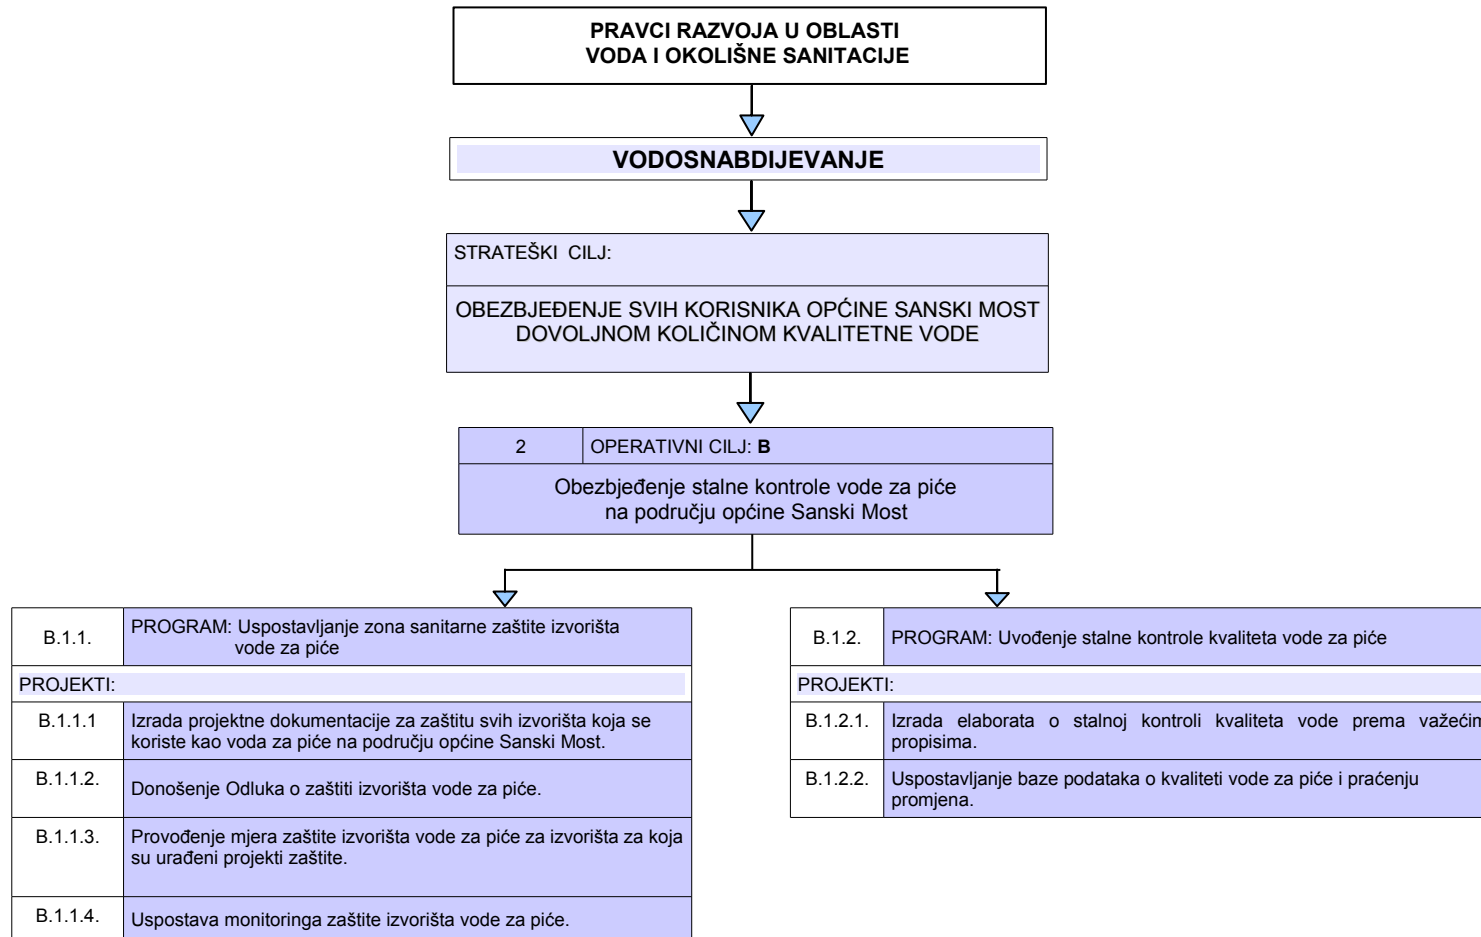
PRAVCI RAZVOJA U OBLASTI VODA I OKOLIŠNE SANITACIJE

VODOSNABDIJEVANJE

STRATEŠKI CILJ:

OBEZBJEĐENJE SVIH KORISNIKA OPĆINE SANSKI MOST DOVOLJNOM KOLIČINOM KVALITETNE VODE

| 2 | OPERATIVNI CILJ: **B** |
|---|---|
| Obezbjeđenje stalne kontrole vode za piće na području općine Sanski Most | |

| B.1.1. | PROGRAM: Uspostavljanje zona sanitarne zaštite izvorišta vode za piće |
|---|---|
| PROJEKTI: | |
| B.1.1.1 | Izrada projektne dokumentacije za zaštitu svih izvorišta koja se koriste kao voda za piće na području općine Sanski Most. |
| B.1.1.2. | Donošenje Odluka o zaštiti izvorišta vode za piće. |
| B.1.1.3. | Provođenje mjera zaštite izvorišta vode za piće za izvorišta za koja su urađeni projekti zaštite. |
| B.1.1.4. | Uspostava monitoringa zaštite izvorišta vode za piće. |

| B.1.2. | PROGRAM: Uvođenje stalne kontrole kvaliteta vode za piće |
|---|---|
| PROJEKTI: | |
| B.1.2.1. | Izrada elaborata o stalnoj kontroli kvaliteta vode prema važećim propisima. |
| B.1.2.2. | Uspostavljanje baze podataka o kvaliteti vode za piće i praćenju promjena. |